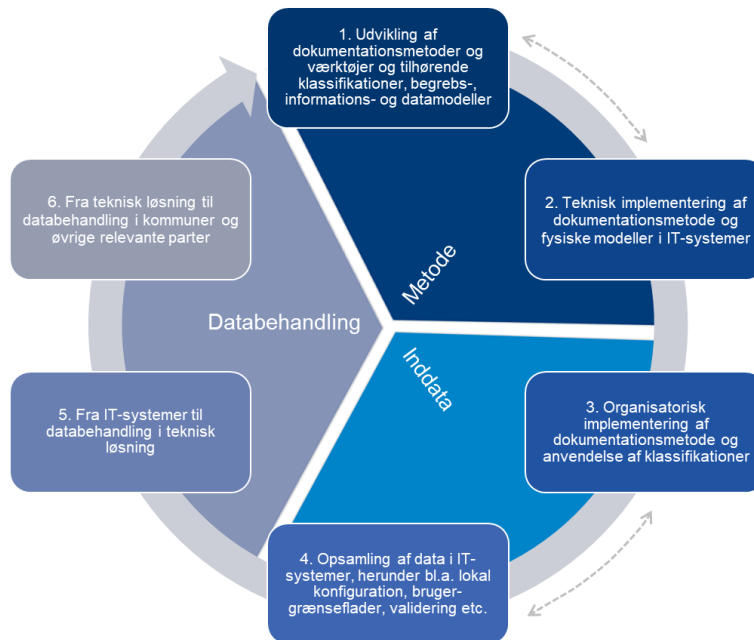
1. Udvikling af dokumentationsmetoder og værktøjer og tilhørende klassifikationer, begrebs-, informations- og datamodeller

2. Teknisk implementering af dokumentationsmetode og fysiske modeller i IT-systemer

3. Organisatorisk implementering af dokumentationsmetode og anvendelse af klassifikationer

4. Opsamling af data i IT-systemer, herunder bl.a. lokal konfiguration, brugergrænseflader, validering etc.

5. Fra IT-systemer til databehandling i teknisk løsning

6. Fra teknisk løsning til databehandling i kommuner og øvrige relevante parter

Metode

Inddata

Databehandling